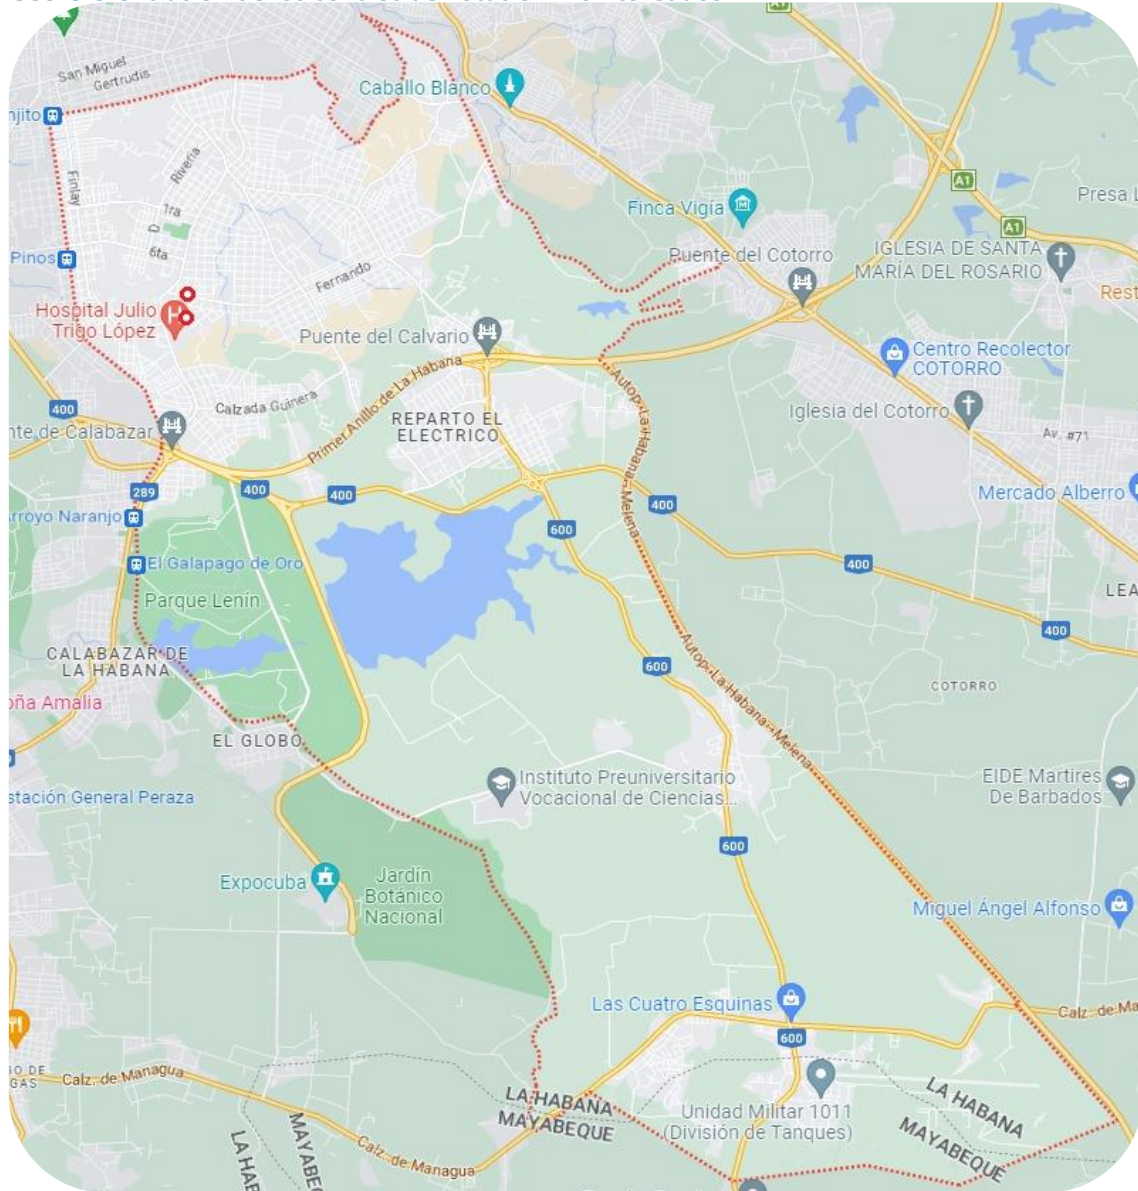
San Miguel
Gertrudis
Caballo Blanco
njito
Finlay
Riviera
1ra
D
6ta
Pinos
Finca Vigía
Presa L
Puente del Cotorro
IGLESIA DE SANTA MARÍA DEL ROSARIO
Rest
Fernando
Hospital Julio Trigo López
Puente del Calvario
Centro Recolector COTORRO
400
Calzada Guinera
Primer Anillo de La Habana
REPARTO EL ELECTRICO
Autop. La Habana-Melena
Iglesia del Cotorro
Av. #71
nte de Calabazar
289
400
400
400
Mercado Alberro
rroyo Naranjo
600
400
El Galapago de Oro
LEA
Parque Lenín
400
CALABAZAR DE LA HABANA
600
oña Amalia
Autop. La Habana-Melena
COTORRO
EL GLOBO
Instituto Preuniversitario Vocacional de Ciencias...
EIDE Martires De Barbados
stación General Peraza
600
Expocuba
Jardín Botánico Nacional
Miguel Ángel Alfonso
Las Cuatro Esquinas
Calz. de Ma
600
Calz. de Managua
LA HABANA
MAYABEQUE
Unidad Militar 1011 (División de Tanques)
LA HABANA
MAYABEQUE
LA HAB
MAYABE
Calz. de Managua
S DE
GAS
A1
A1
A1